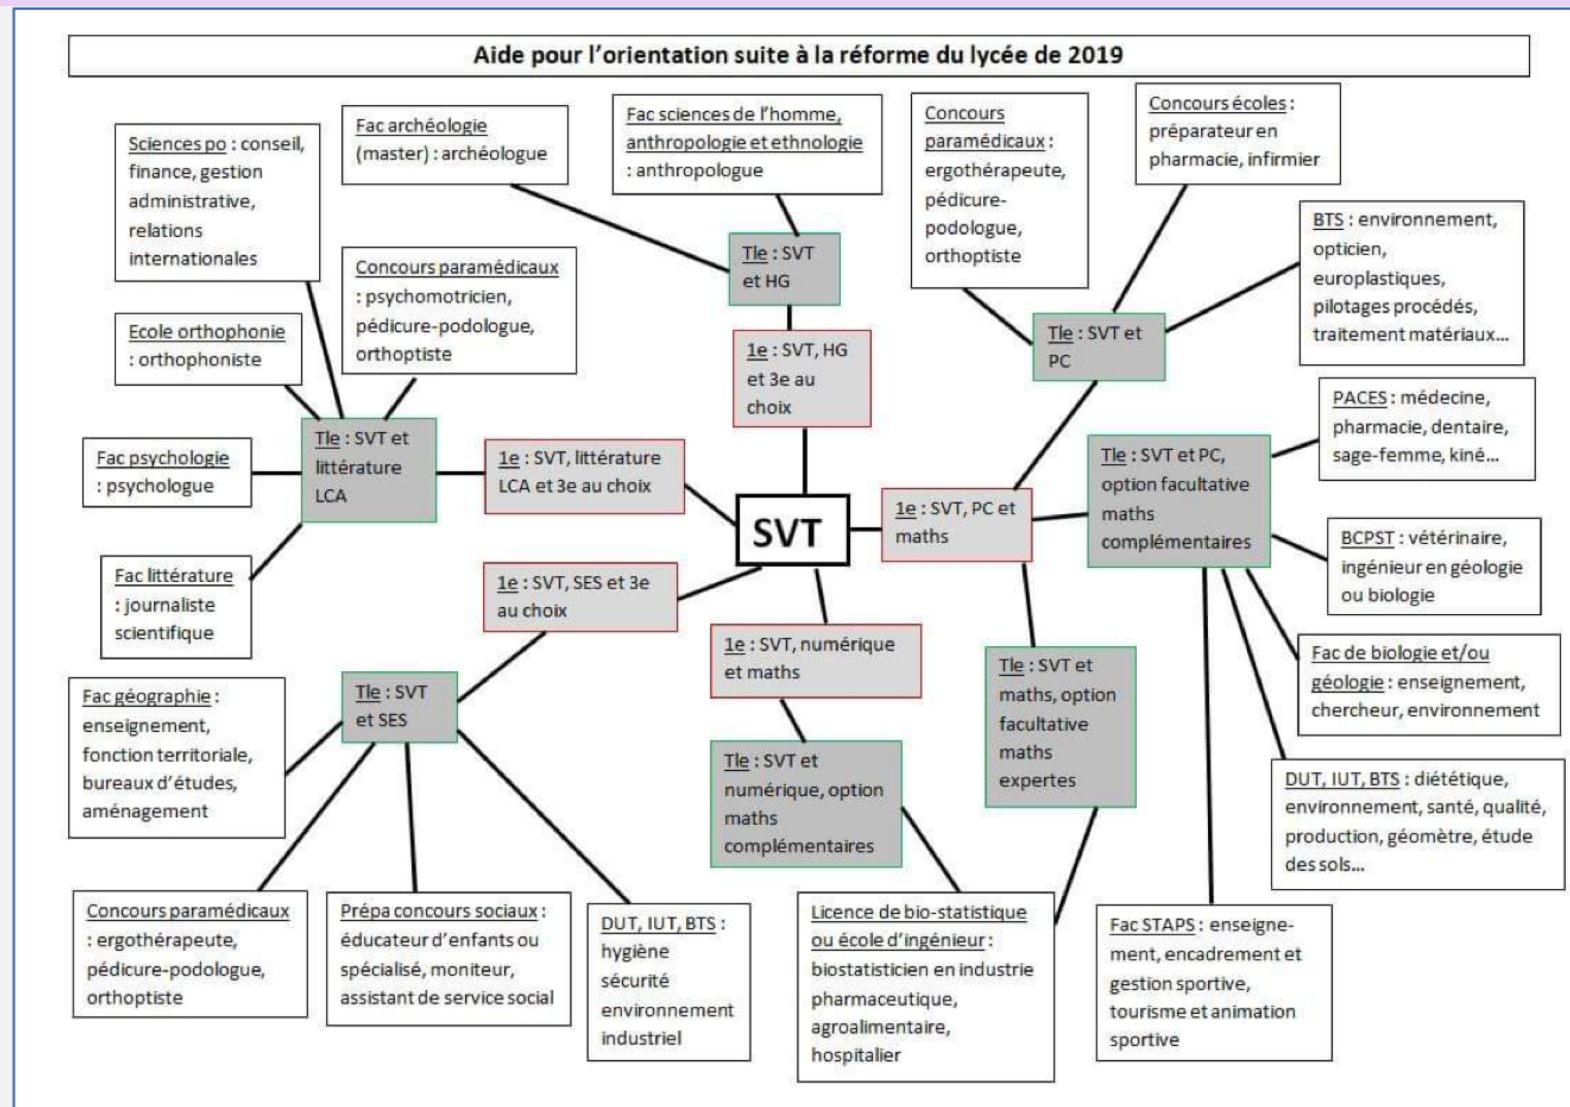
Aide pour l'orientation suite à la réforme du lycée de 2019

Sciences po : conseil, finance, gestion administrative, relations internationales

Fac archéologie (master) : archéologue

Fac sciences de l'homme, anthropologie et ethnologie : anthropologue

Concours paramédicaux : ergothérapeute, pédicure-podologue, orthoptiste

Concours écoles : préparateur en pharmacie, infirmier

BTS : environnement, opticien, europlastiques, pilotages procédés, traitement matériaux…

Concours paramédicaux : psychomotricien, pédicure-podologue, orthoptiste

Tle : SVT et HG

Ecole orthophonie : orthophoniste

1e : SVT, HG et 3e au choix

Tle : SVT et PC

Tle : SVT et littérature LCA

PACES : médecine, pharmacie, dentaire, sage-femme, kiné…

Fac psychologie : psychologue

1e : SVT, littérature LCA et 3e au choix

Tle : SVT et PC, option facultative maths complémentaires

SVT

1e : SVT, PC et maths

BCPST : vétérinaire, ingénieur en géologie ou biologie

Fac littérature : journaliste scientifique

1e : SVT, SES et 3e au choix

1e : SVT, numérique et maths

Fac de biologie et/ou géologie : enseignement, chercheur, environnement

Tle : SVT et maths, option facultative maths expertes

Fac géographie : enseignement, fonction territoriale, bureaux d'études, aménagement

Tle : SVT et SES

Tle : SVT et numérique, option maths complémentaires

DUT, IUT, BTS : diététique, environnement, santé, qualité, production, géomètre, étude des sols…

Concours paramédicaux : ergothérapeute, pédicure-podologue, orthoptiste

Prépa concours sociaux : éducateur d'enfants ou spécialisé, moniteur, assistant de service social

DUT, IUT, BTS : hygiène sécurité environnement industriel

Licence de bio-statistique ou école d'ingénieur : biostatisticien en industrie pharmaceutique, agroalimentaire, hospitalier

Fac STAPS : enseignement, encadrement et gestion sportive, tourisme et animation sportive